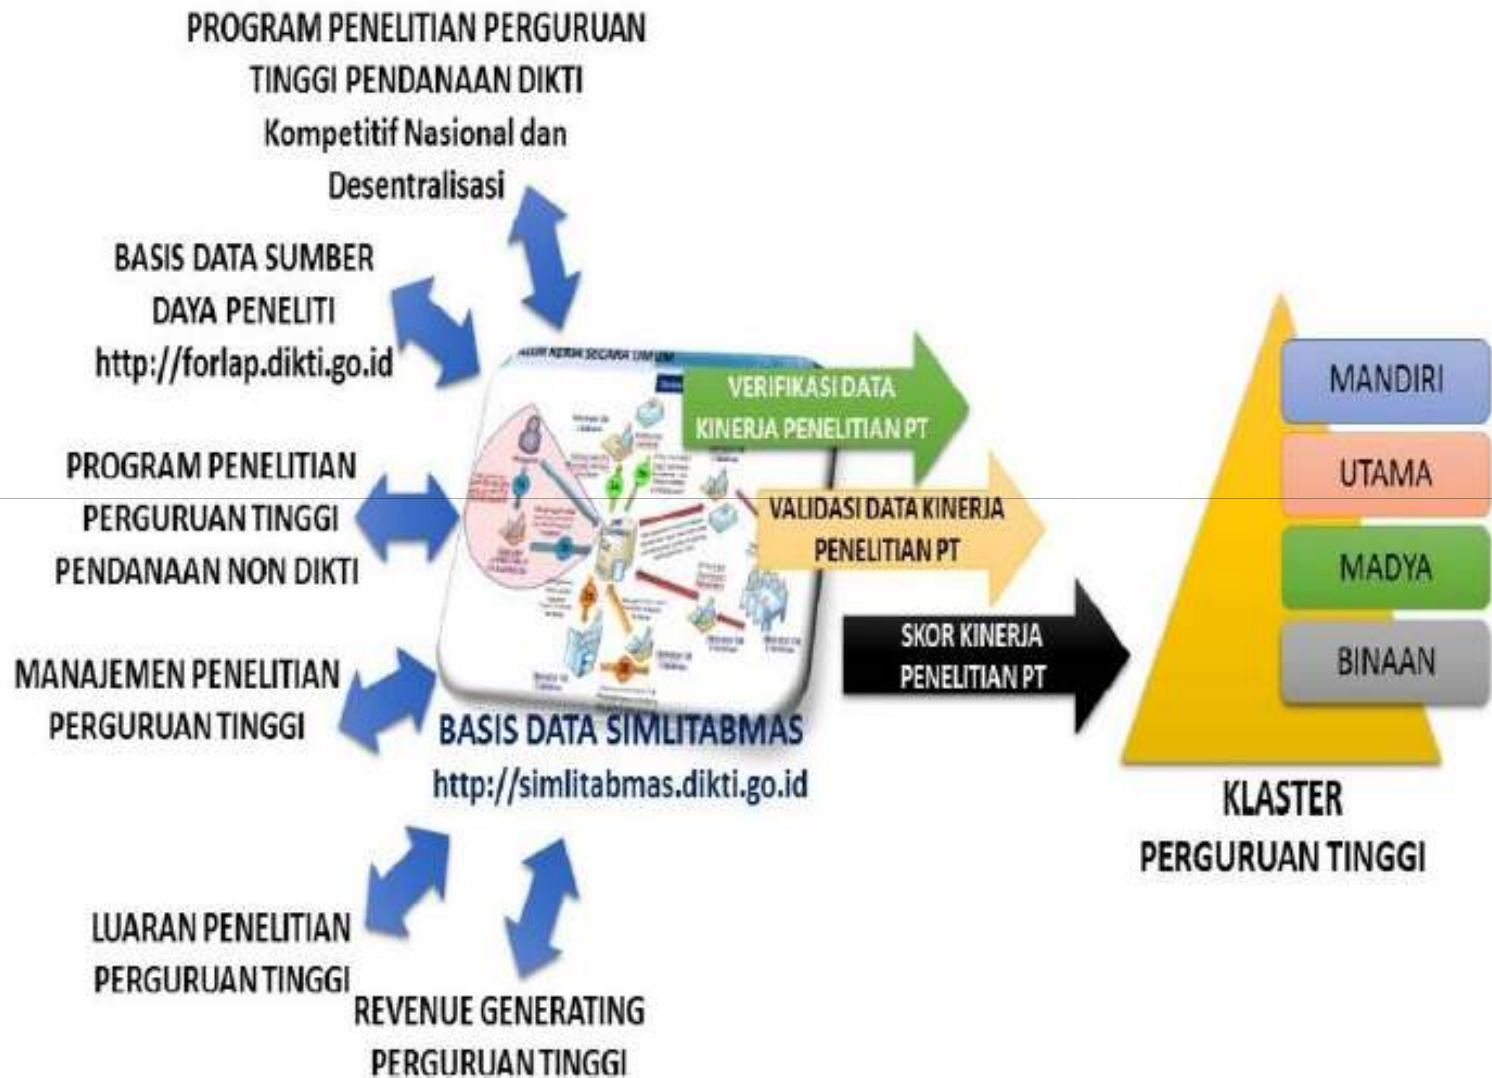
PROGRAM PENELITIAN PERGURUAN TINGGI PENDANAAN DIKTI Kompetitif Nasional dan Desentralisasi

BASIS DATA SUMBER DAYA PENELITI http://forlap.dikti.go.id

PROGRAM PENELITIAN PERGURUAN TINGGI PENDANAAN NON DIKTI

MANAJEMEN PENELITIAN PERGURUAN TINGGI

LUARAN PENELITIAN PERGURUAN TINGGI

REVENUE GENERATING PERGURUAN TINGGI

ALUR KERJA SECARA UMUM

BASIS DATA SIMLITABMAS
http://simlitabmas.dikti.go.id

VERIFIKASI DATA KINERJA PENELITIAN PT

VALIDASI DATA KINERJA PENELITIAN PT

SKOR KINERJA PENELITIAN PT

MANDIRI
UTAMA
MADYA
BINAAN

KLASTER PERGURUAN TINGGI